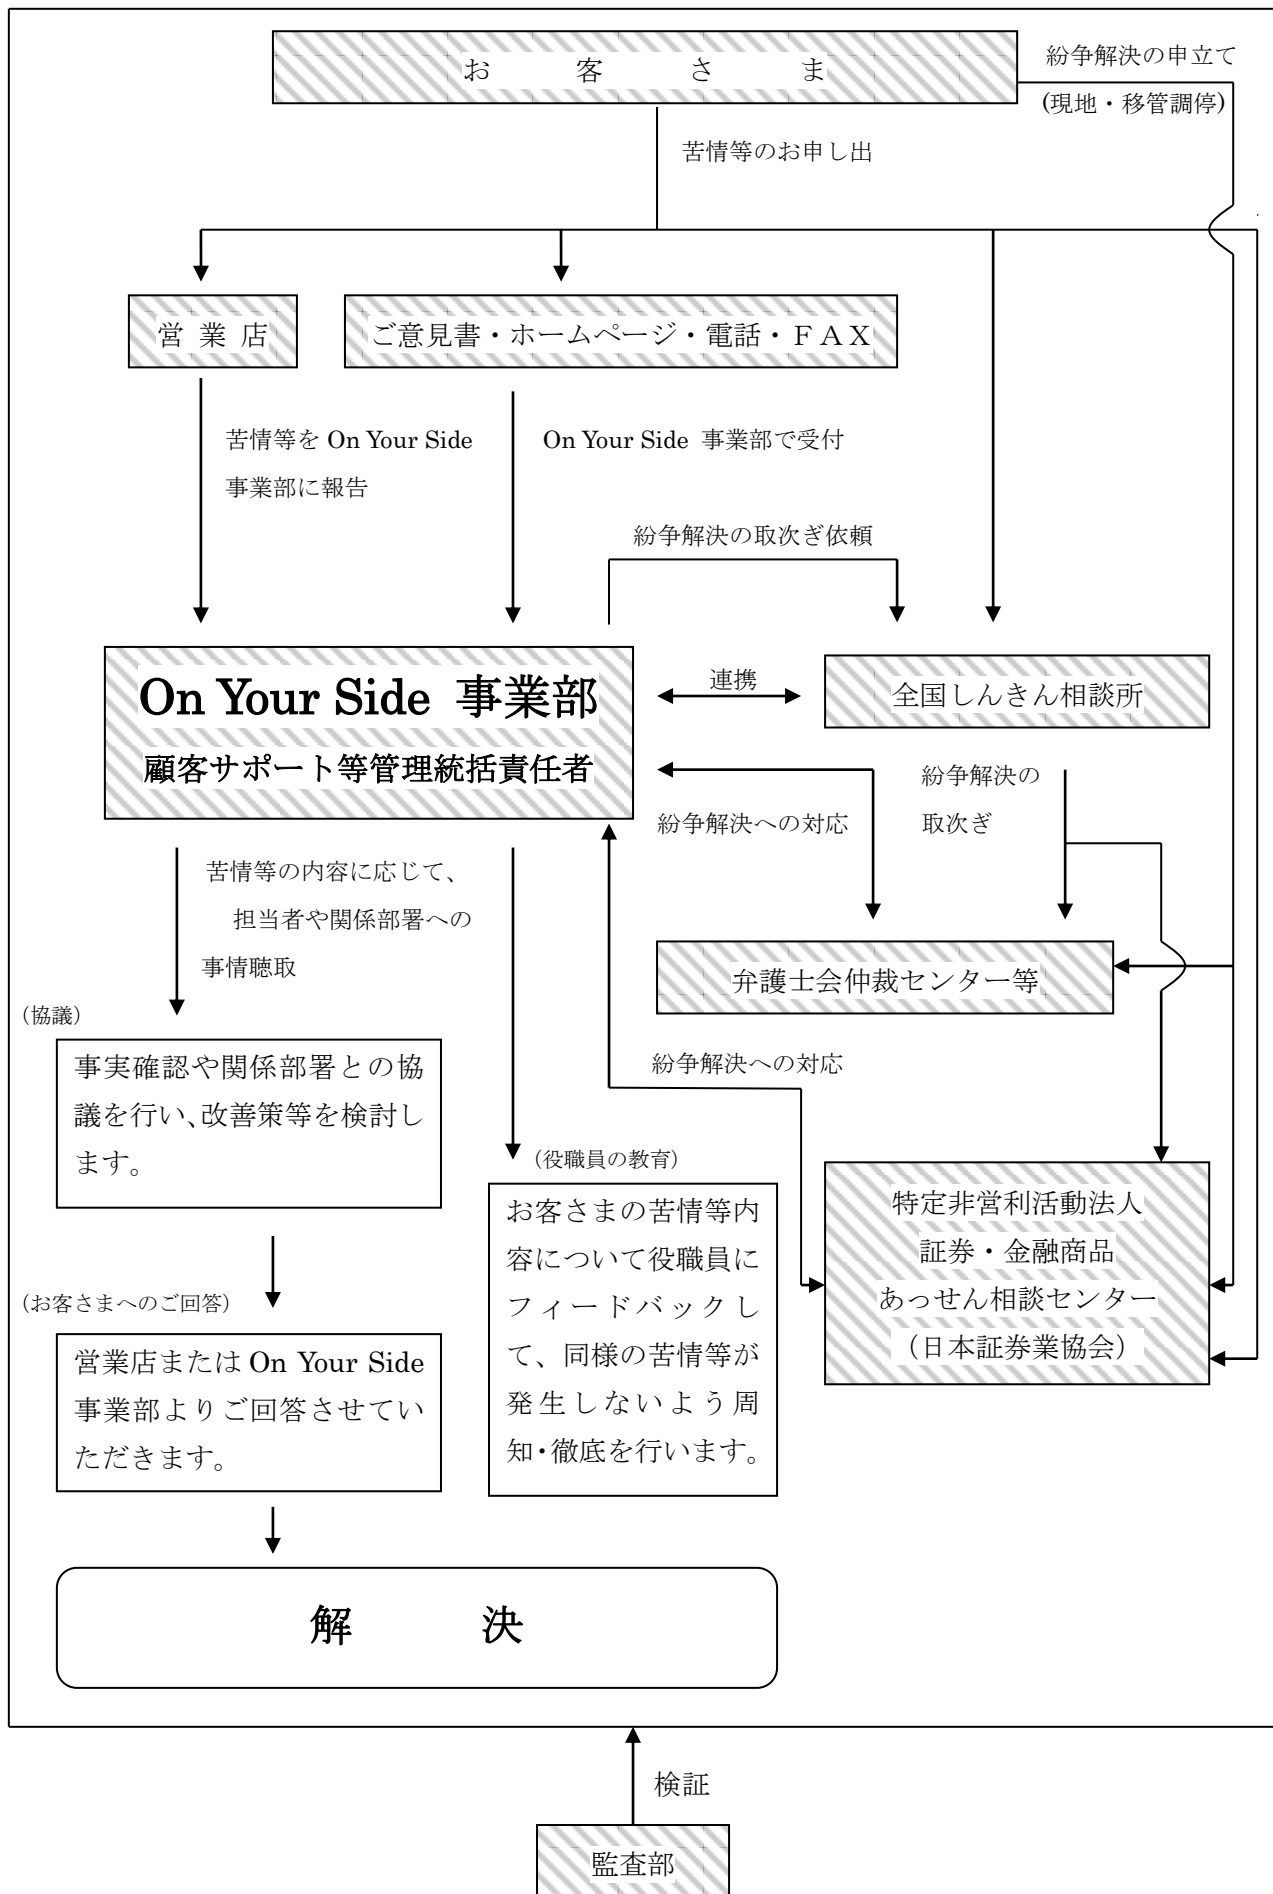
お客さま

紛争解決の申立て
(現地・移管調停)

苦情等のお申し出

営業店

ご意見書・ホームページ・電話・FAX

苦情等を On Your Side 事業部に報告

On Your Side 事業部で受付

紛争解決の取次ぎ依頼

On Your Side 事業部
顧客サポート等管理統括責任者

連携

全国しんきん相談所

紛争解決への対応

紛争解決の取次ぎ

苦情等の内容に応じて、担当者や関係部署への事情聴取

弁護士会仲裁センター等

(協議)
事実確認や関係部署との協議を行い、改善策等を検討します。

紛争解決への対応

(役職員の教育)
お客さまの苦情等内容について役職員にフィードバックして、同様の苦情等が発生しないよう周知・徹底を行います。

特定非営利活動法人
証券・金融商品
あっせん相談センター
(日本証券業協会)

(お客さまへのご回答)
営業店または On Your Side 事業部よりご回答させていただきます。

解　決

検証

監査部